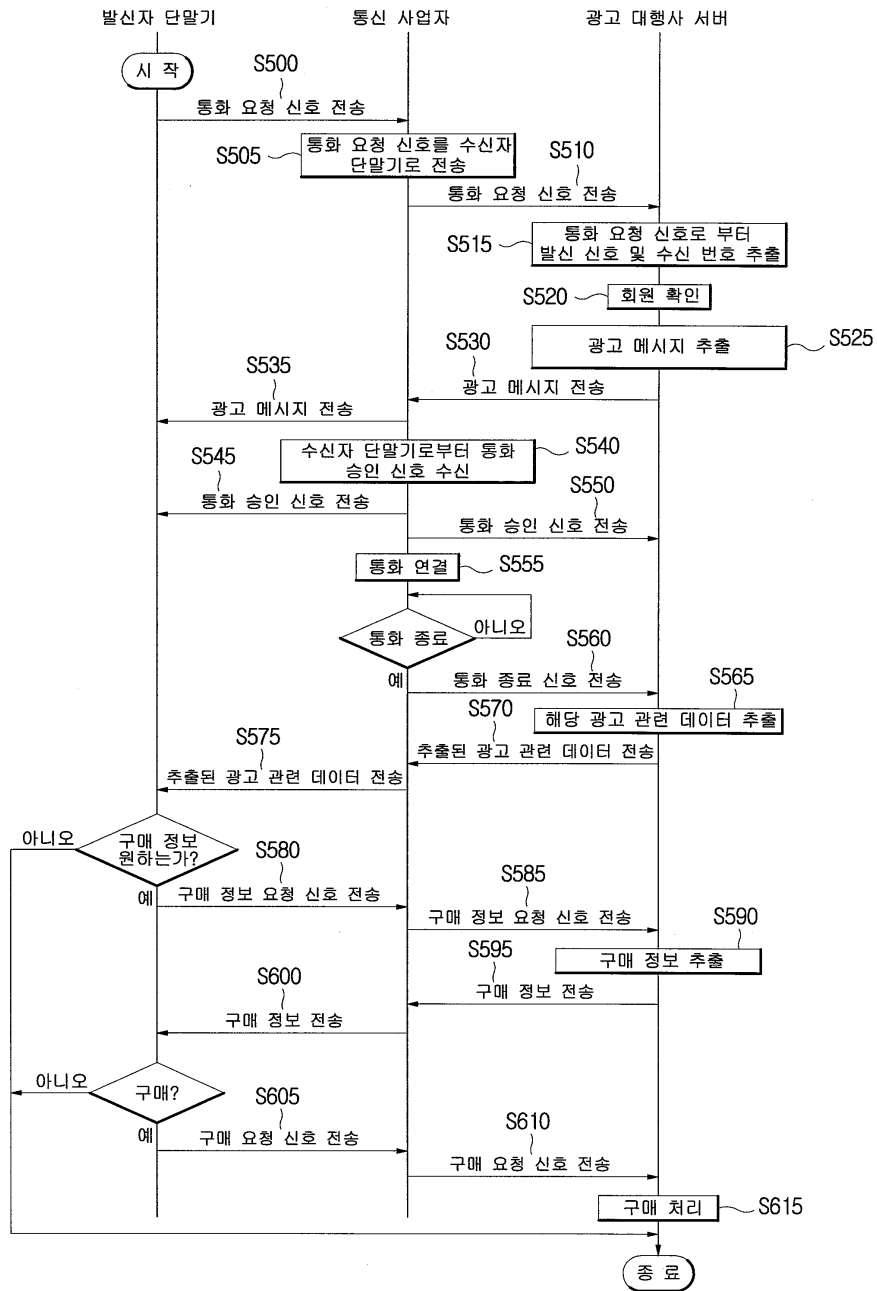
발신자 단말기
통신 사업자
광고 대행사 서버

시 작

S500
통화 요청 신호 전송

S505
통화 요청 신호를 수신자 단말기로 전송

S510
통화 요청 신호 전송

S515
통화 요청 신호로 부터 발신 신호 및 수신 번호 추출

S520
회원 확인

S525
광고 메시지 추출

S530
광고 메시지 전송

S535
광고 메시지 전송

S540
수신자 단말기로부터 통화 승인 신호 수신

S545
통화 승인 신호 전송

S550
통화 승인 신호 전송

S555
통화 연결

통화 종료
아니오
예

S560
통화 종료 신호 전송

S565
해당 광고 관련 데이터 추출

S570
추출된 광고 관련 데이터 전송

S575
추출된 광고 관련 데이터 전송

구매 정보 원하는가?
아니오
예

S580
구매 정보 요청 신호 전송

S585
구매 정보 요청 신호 전송

S590
구매 정보 추출

S595
구매 정보 전송

S600
구매 정보 전송

구매?
아니오
예

S605
구매 요청 신호 전송

S610
구매 요청 신호 전송

S615
구매 처리

종 료